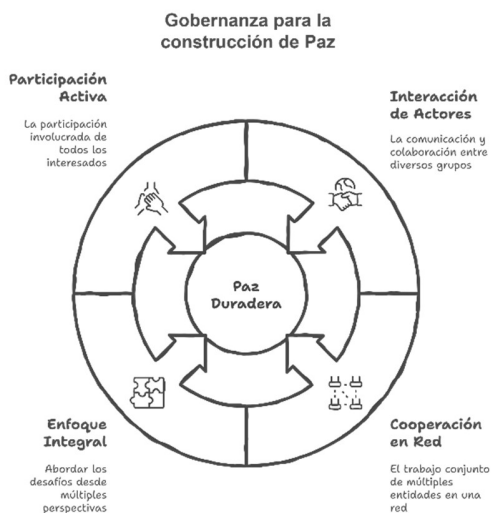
Gobernanza para la construcción de Paz

Participación Activa

La participación involucrada de todos los interesados

Interacción de Actores

La comunicación y colaboración entre diversos grupos

Paz Duradera

Enfoque Integral

Abordar los desafíos desde múltiples perspectivas

Cooperación en Red

El trabajo conjunto de múltiples entidades en una red